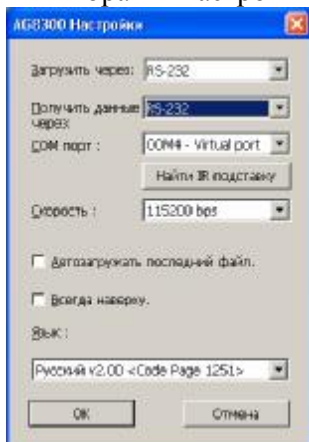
AG8300 Настройки

Загрузить через: RS-232

Получить данные через: RS-232

COM порт : COM4 - Virtual port

Найти IR подставку

Скорость : 115200 bps

Автозагружать последний файл.

Всегда наверху.

Язык :

Русский v2.00 <Code Page 1251>

OK

Отмена